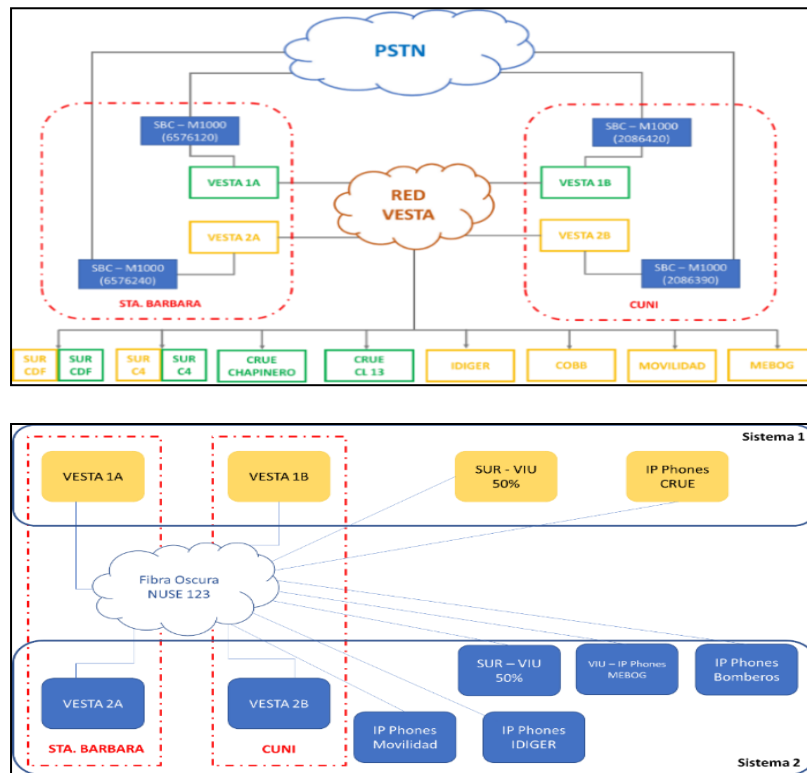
PSTN

SBC – M1000 (6576120)

SBC – M1000 (2086420)

VESTA 1A

RED VESTA

VESTA 1B

VESTA 2A

VESTA 2B

SBC – M1000 (6576240)

SBC – M1000 (2086390)

STA. BARBARA

CUNI

SUR CDF

SUR CDF

SUR C4

SUR C4

CRUE CHAPINERO

CRUE CL 13

IDIGER

COBB

MOVILIDAD

MEBOG

Sistema 1

VESTA 1A

VESTA 1B

SUR - VIU 50%

IP Phones CRUE

Fibra Oscura NUSE 123

SUR – VIU 50%

VIU – IP Phones MEBOG

IP Phones Bomberos

VESTA 2A

VESTA 2B

IP Phones Movilidad

IP Phones IDIGER

STA. BARBARA

CUNI

Sistema 2